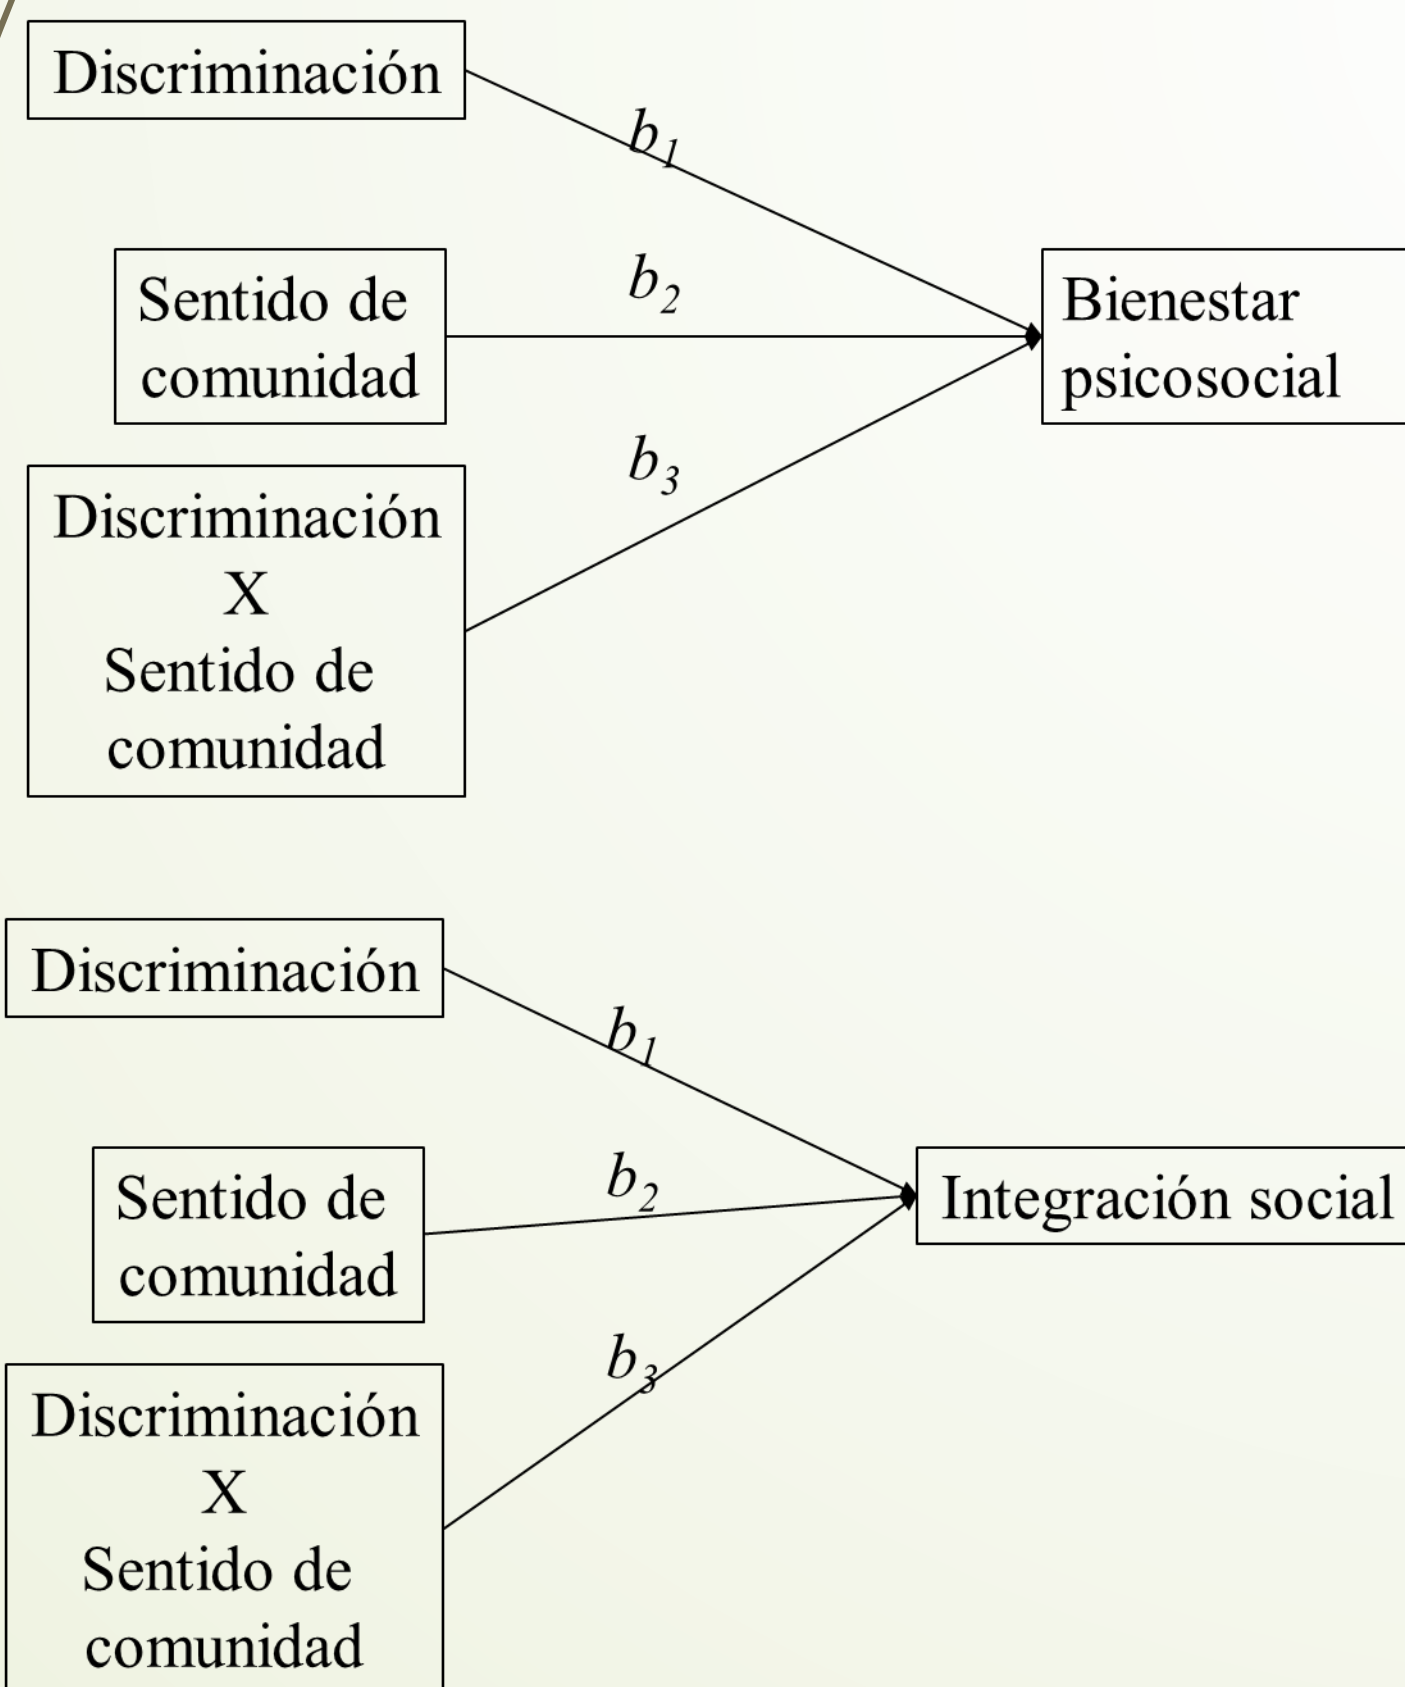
Discriminación

$b_1$

Sentido de comunidad

$b_2$

Bienestar psicosocial

$b_3$

Discriminación X Sentido de comunidad

Discriminación

$b_1$

Sentido de comunidad

$b_2$

Integración social

$b_3$

Discriminación X Sentido de comunidad